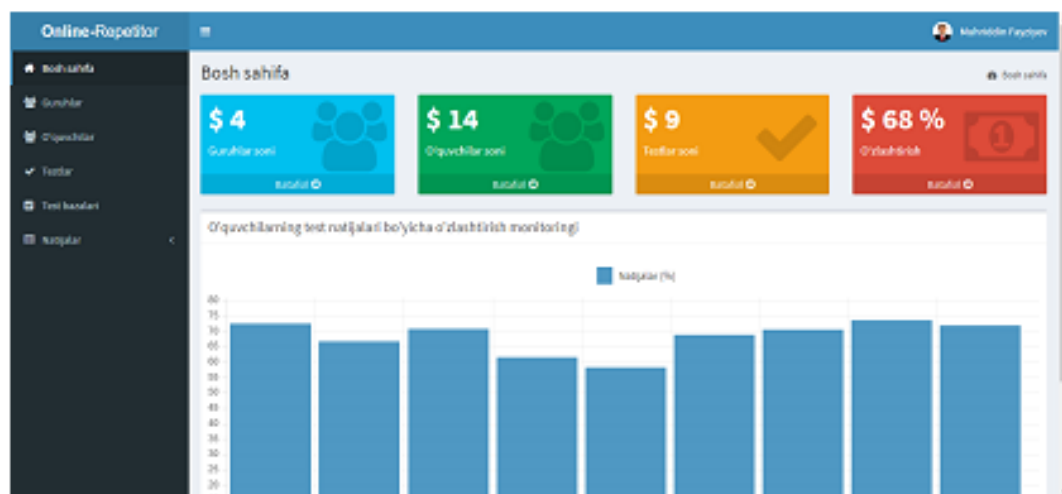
Online-Repetitor

Mahmiddin Fayziyev

Bosh sahifa

Guruhlar

O'quvchilar

Testlar

Test bazalari

Natijalar

Bosh sahifa

Bosh sahifa

$ 4

Guruhlar soni

Batafsil

$ 14

O'quvchilar soni

Batafsil

$ 9

Testlar soni

Batafsil

$ 68 %

O'zlashtirish

Batafsil

O'quvchilarning test natijalari bo'yicha o'zlashtirish monitoringi

Natijalar (%)

80
75
70
65
60
55
50
45
40
35
30
25
20